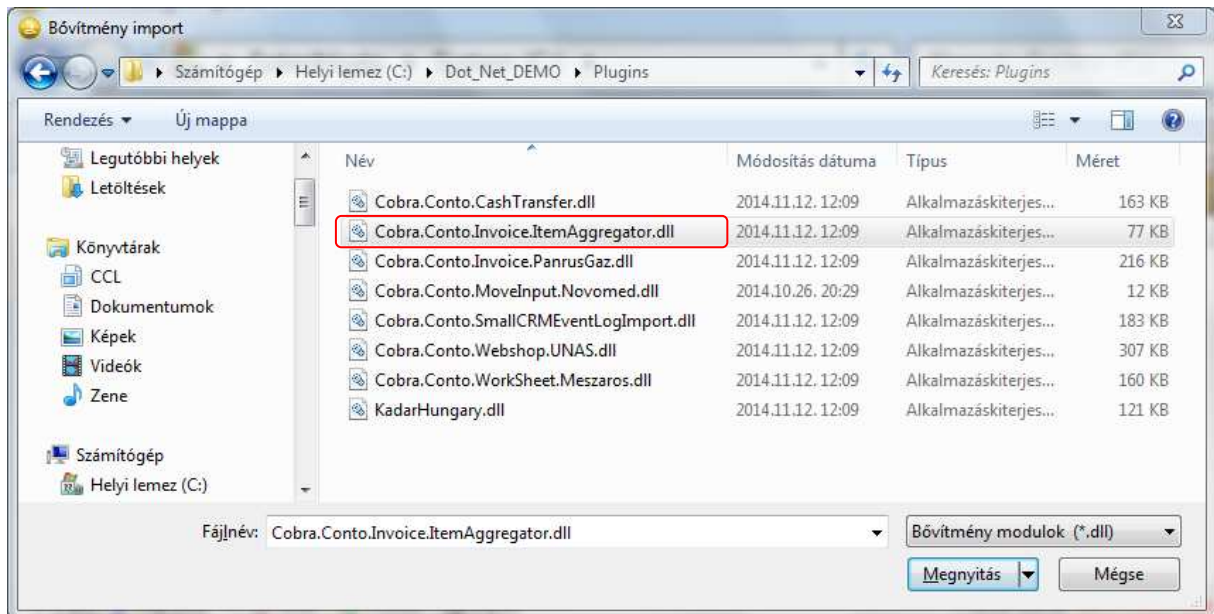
Bővítmény import

Számítógép ▸ Helyi lemez (C:) ▸ Dot_Net_DEMO ▸ Plugins

Keresés: Plugins

Rendezés ▾ Új mappa

Legutóbbi helyek
Letöltések

Könyvtárak
CCL
Dokumentumok
Képek
Videók
Zene

Számítógép
Helyi lemez (C:)

| Név | Módosítás dátuma | Típus | Méret |
|---|---|---|---|
| Cobra.Conto.CashTransfer.dll | 2014.11.12. 12:09 | Alkalmazáskiterjes... | 163 KB |
| Cobra.Conto.Invoice.ItemAggregator.dll | 2014.11.12. 12:09 | Alkalmazáskiterjes... | 77 KB |
| Cobra.Conto.Invoice.PanrusGaz.dll | 2014.11.12. 12:09 | Alkalmazáskiterjes... | 216 KB |
| Cobra.Conto.MoveInput.Novomed.dll | 2014.10.26. 20:29 | Alkalmazáskiterjes... | 12 KB |
| Cobra.Conto.SmallCRMEventLogImport.dll | 2014.11.12. 12:09 | Alkalmazáskiterjes... | 183 KB |
| Cobra.Conto.Webshop.UNAS.dll | 2014.11.12. 12:09 | Alkalmazáskiterjes... | 307 KB |
| Cobra.Conto.WorkSheet.Meszaros.dll | 2014.11.12. 12:09 | Alkalmazáskiterjes... | 160 KB |
| KadarHungary.dll | 2014.11.12. 12:09 | Alkalmazáskiterjes... | 121 KB |

Fájlnév: Cobra.Conto.Invoice.ItemAggregator.dll

Bővítmény modulok (*.dll)

Megnyitás

Mégse